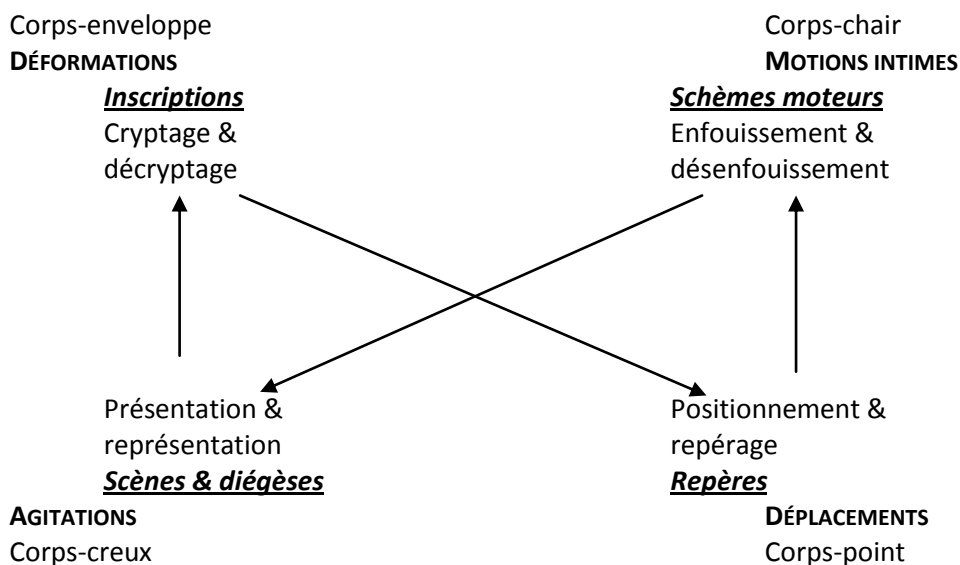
Corps-enveloppe
DÉFORMATIONS
Inscriptions
Cryptage & décryptage

Corps-chair
MOTIONS INTIMES
Schèmes moteurs
Enfouissement & désenfouissement

Présentation & représentation
Scènes & diégèses
AGITATIONS
Corps-creux

Positionnement & repérage
Repères
DÉPLACEMENTS
Corps-point